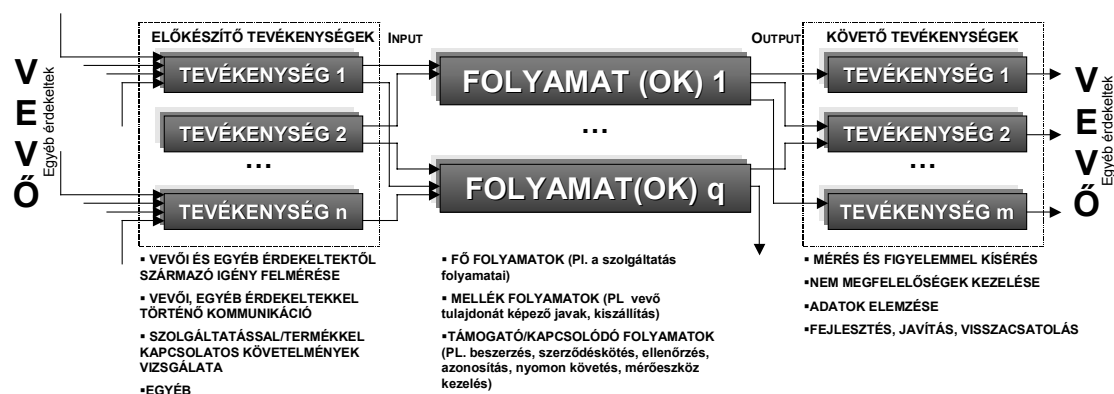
ELŐKÉSZÍTŐ TEVÉKENYSÉGEK

INPUT

OUTPUT

KÖVETŐ TEVÉKENYSÉGEK

VEVŐ

Egyéb érdekeltek

TEVÉKENYSÉG 1

TEVÉKENYSÉG 2

...

TEVÉKENYSÉG n

FOLYAMAT (OK) 1

...

FOLYAMAT(OK) q

TEVÉKENYSÉG 1

TEVÉKENYSÉG 2

...

TEVÉKENYSÉG m

VEVŐ

Egyéb érdekeltek

▪ VEVŐI ÉS EGYÉB ÉRDEKELTEKTŐL SZÁRMAZÓ IGÉNY FELMÉRÉSE

▪ VEVŐI, EGYÉB ÉRDEKELTEKKEL TÖRTÉNŐ KOMMUNIKÁCIÓ

▪ SZOLGÁLTATÁSSAL/TERMÉKKEL KAPCSOLATOS KÖVETELMÉNYEK VIZSGÁLATA

▪EGYÉB

▪ FŐ FOLYAMATOK (Pl. a szolgáltatás folyamatai)

▪ MELLÉK FOLYAMATOK (PL vevő tulajdonát képező javak, kiszállítás)

▪TÁMOGATÓ/KAPCSOLÓDÓ FOLYAMATOK (PL. beszerzés, szerződéskötés, ellenőrzés, azonosítás, nyomon követés, mérőeszköz kezelés)

▪ MÉRÉS ÉS FIGYELEMMEL KÍSÉRÉS

▪NEM MEGFELELŐSÉGEK KEZELÉSE

▪ADATOK ELEMZÉSE

▪FEJLESZTÉS, JAVÍTÁS, VISSZACSATOLÁS